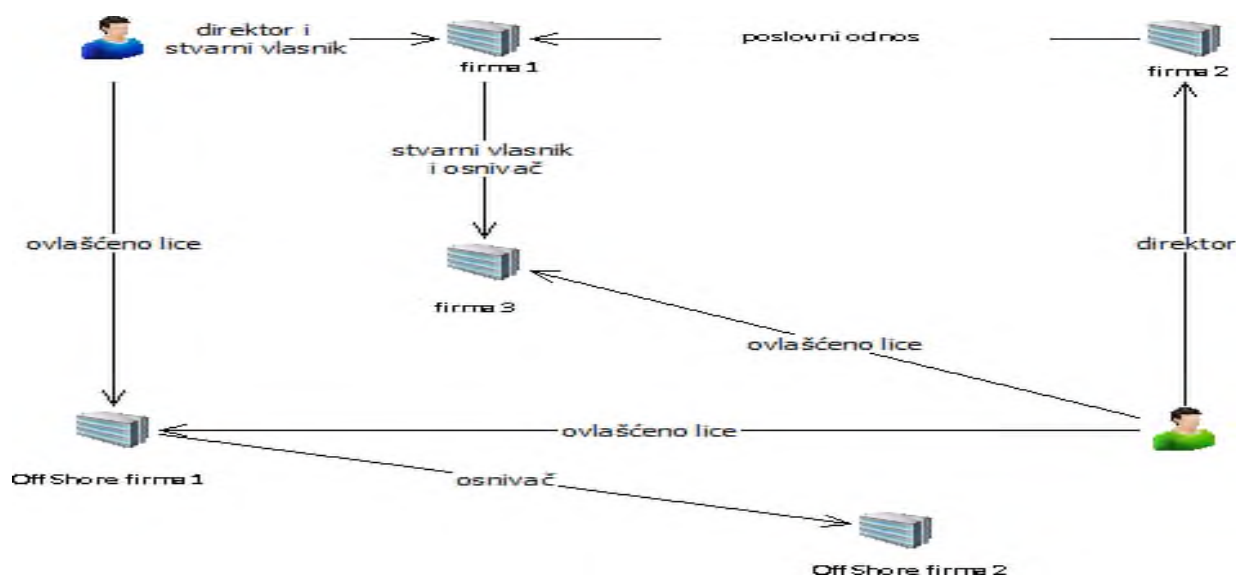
direktor i stvarni vlasnik

firma 1

poslovni odnos

firma 2

stvarni vlasnik i osnivač

ovlašćeno lice

direktor

firma 3

ovlašćeno lice

ovlašćeno lice

Off Shore firma 1

osnivač

Off Shore firma 2